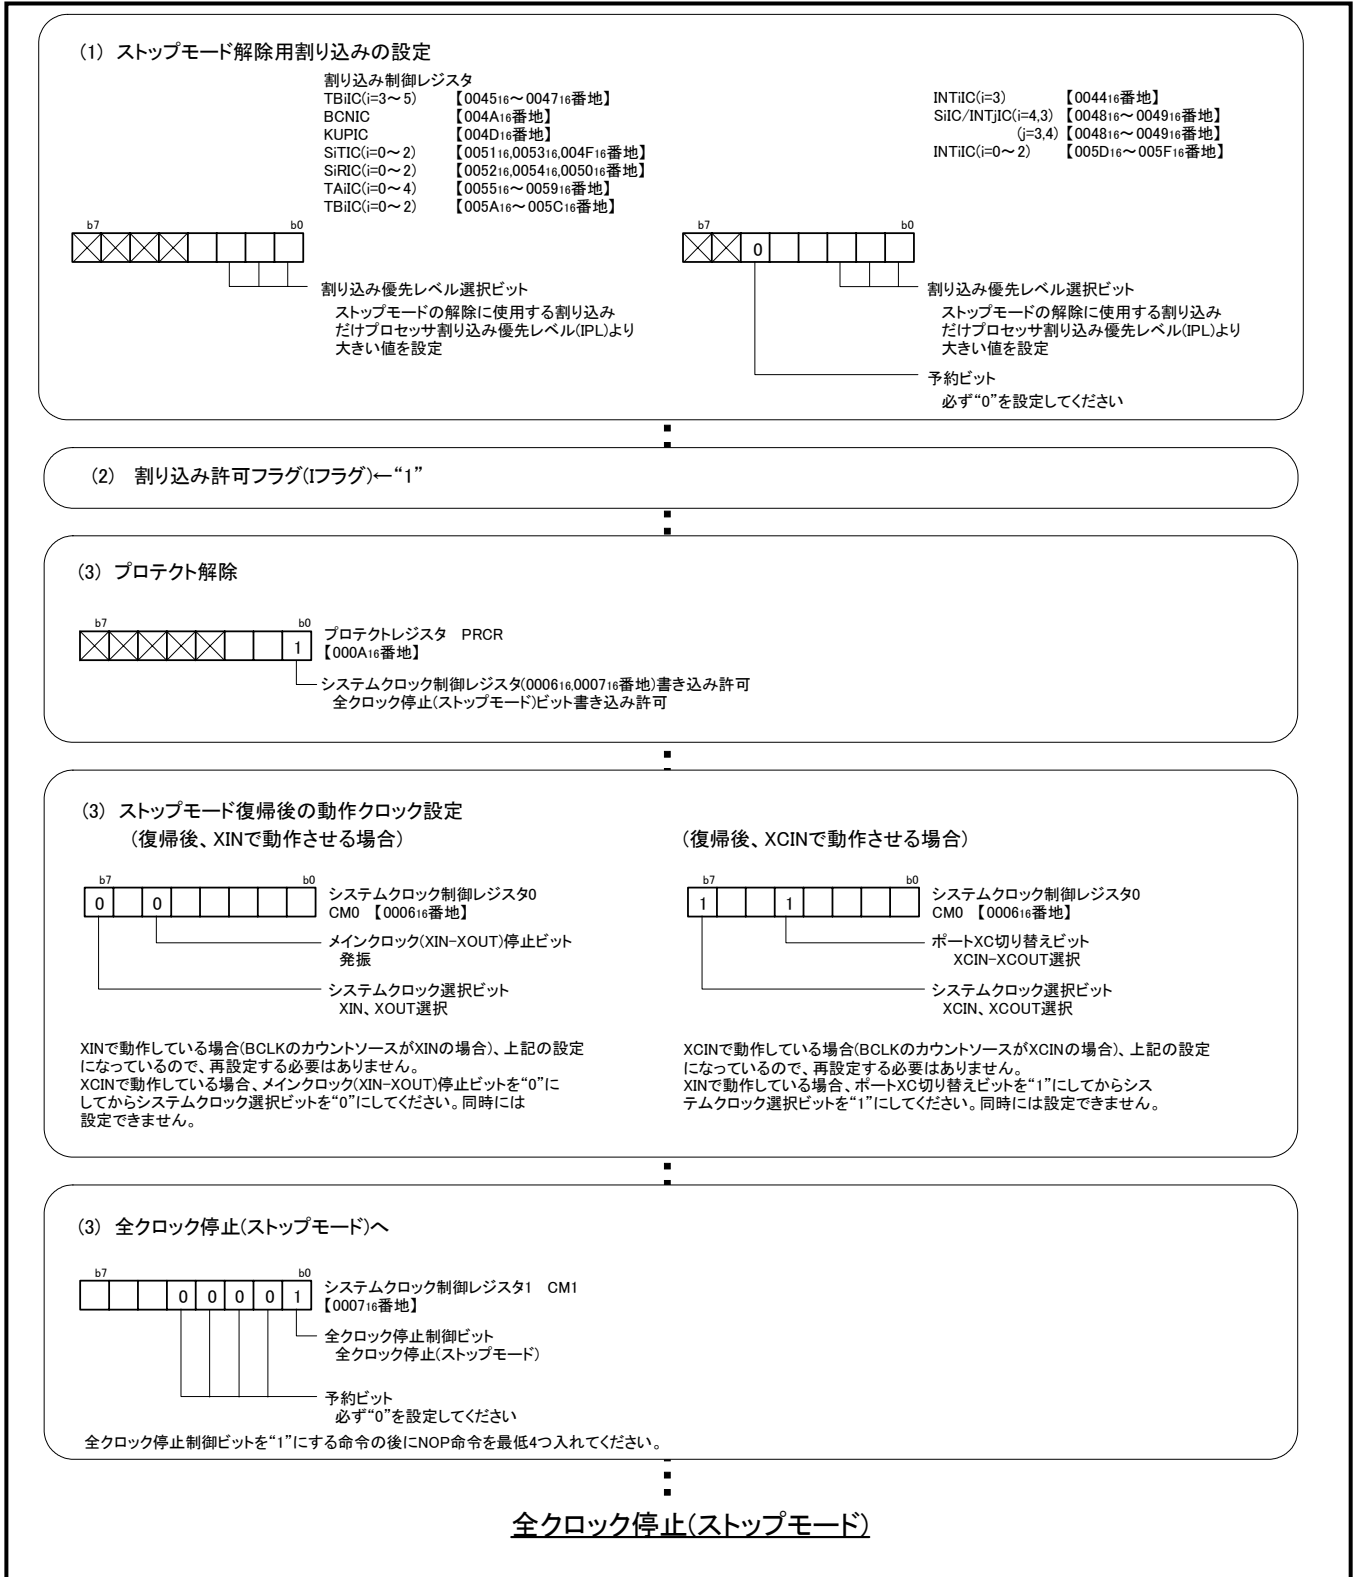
(1) ストップモード解除用割り込みの設定

割り込み制御レジスタ
TBiIC(i=3～5) 【$0045_{16}$～$0047_{16}$番地】
BCNIC 【$004A_{16}$番地】
KUPIC 【$004D_{16}$番地】
SiTIC(i=0～2) 【$0051_{16}$,$0053_{16}$,$004F_{16}$番地】
SiRIC(i=0～2) 【$0052_{16}$,$0054_{16}$,$0050_{16}$番地】
TAiIC(i=0～4) 【$0055_{16}$～$0059_{16}$番地】
TBiIC(i=0～2) 【$005A_{16}$～$005C_{16}$番地】

INTiIC(i=3) 【$0044_{16}$番地】
SiIC/INTjIC(i=4,3) 【$0048_{16}$～$0049_{16}$番地】
(j=3,4) 【$0048_{16}$～$0049_{16}$番地】
INTiIC(i=0～2) 【$005D_{16}$～$005F_{16}$番地】

b7 b0

割り込み優先レベル選択ビット
ストップモードの解除に使用する割り込みだけプロセッサ割り込み優先レベル(IPL)より大きい値を設定

b7 b0
0

割り込み優先レベル選択ビット
ストップモードの解除に使用する割り込みだけプロセッサ割り込み優先レベル(IPL)より大きい値を設定

予約ビット
必ず“0”を設定してください

(2) 割り込み許可フラグ(Iフラグ)←“1”

(3) プロテクト解除

b7 b0
1
プロテクトレジスタ PRCR
【$000A_{16}$番地】

システムクロック制御レジスタ($0006_{16}$,$0007_{16}$番地)書き込み許可
全クロック停止(ストップモード)ビット書き込み許可

(3) ストップモード復帰後の動作クロック設定
(復帰後、XINで動作させる場合)

b7 b0
0 0
システムクロック制御レジスタ0
CM0 【$0006_{16}$番地】

メインクロック(XIN-XOUT)停止ビット
発振

システムクロック選択ビット
XIN、XOUT選択

XINで動作している場合(BCLKのカウントソースがXINの場合)、上記の設定になっているので、再設定する必要はありません。
XCINで動作している場合、メインクロック(XIN-XOUT)停止ビットを“0”にしてからシステムクロック選択ビットを“0”にしてください。同時には設定できません。

(復帰後、XCINで動作させる場合)

b7 b0
1 1
システムクロック制御レジスタ0
CM0 【$0006_{16}$番地】

ポートXC切り替えビット
XCIN-XCOUT選択

システムクロック選択ビット
XCIN、XCOUT選択

XCINで動作している場合(BCLKのカウントソースがXCINの場合)、上記の設定になっているので、再設定する必要はありません。
XINで動作している場合、ポートXC切り替えビットを“1”にしてからシステムクロック選択ビットを“1”にしてください。同時には設定できません。

(3) 全クロック停止(ストップモード)へ

b7 b0
0 0 0 0 1
システムクロック制御レジスタ1 CM1
【$0007_{16}$番地】

全クロック停止制御ビット
全クロック停止(ストップモード)

予約ビット
必ず“0”を設定してください

全クロック停止制御ビットを“1”にする命令の後にNOP命令を最低4つ入れてください。

全クロック停止(ストップモード)